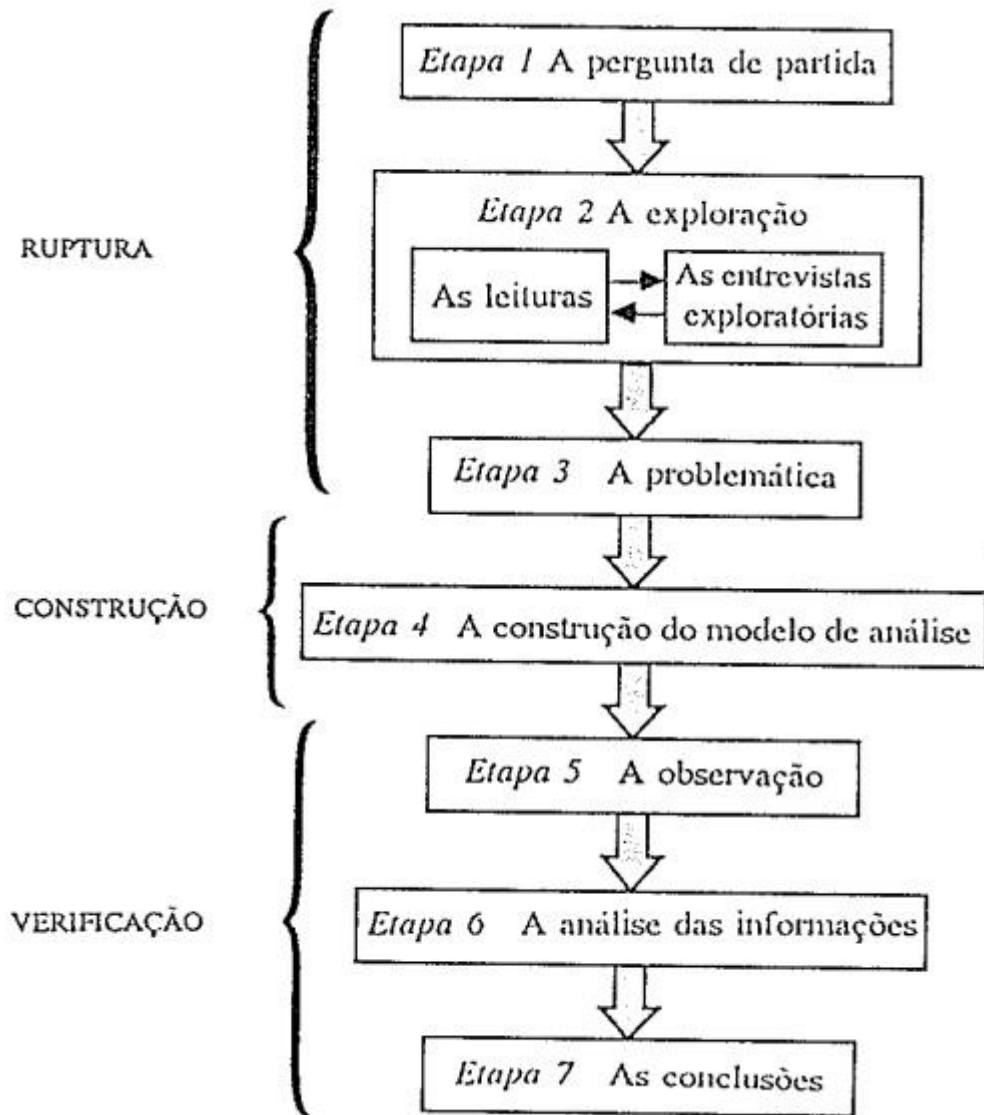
RUPTURA

Etapa 1 A pergunta de partida

Etapa 2 A exploração

As leituras

As entrevistas exploratórias

Etapa 3 A problemática

CONSTRUÇÃO

Etapa 4 A construção do modelo de análise

VERIFICAÇÃO

Etapa 5 A observação

Etapa 6 A análise das informações

Etapa 7 As conclusões